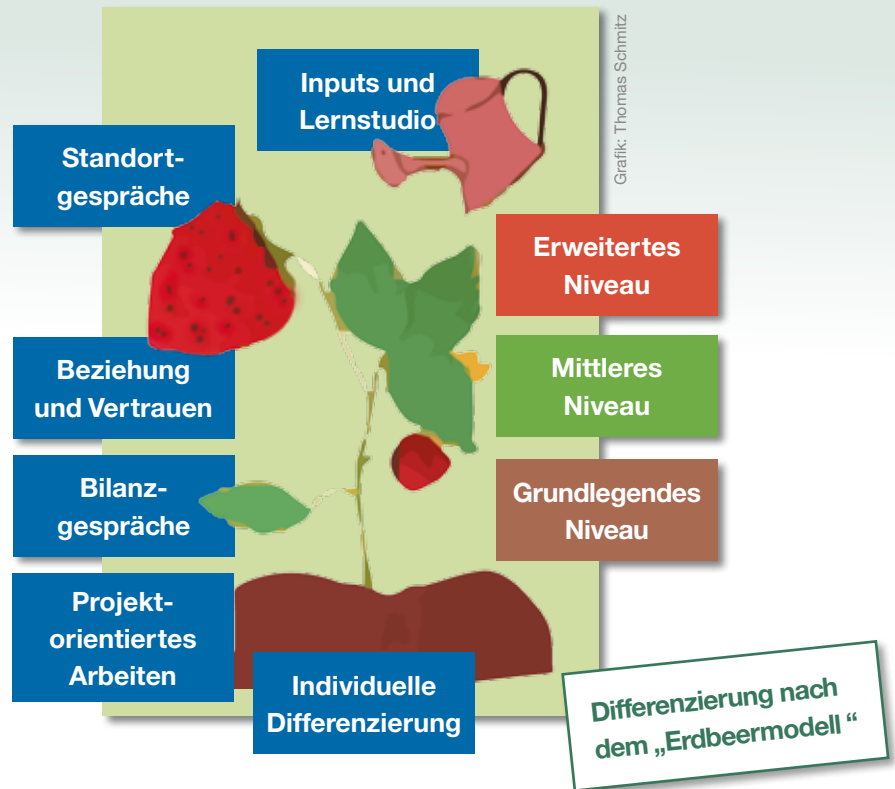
Inputs und Lernstudio

Grafik: Thomas Schmitz

Standortgespräche

Erweitertes Niveau

Beziehung und Vertrauen

Mittleres Niveau

Bilanzgespräche

Grundlegendes Niveau

Projektorientiertes Arbeiten

Individuelle Differenzierung

Differenzierung nach dem „Erdbeermodell “